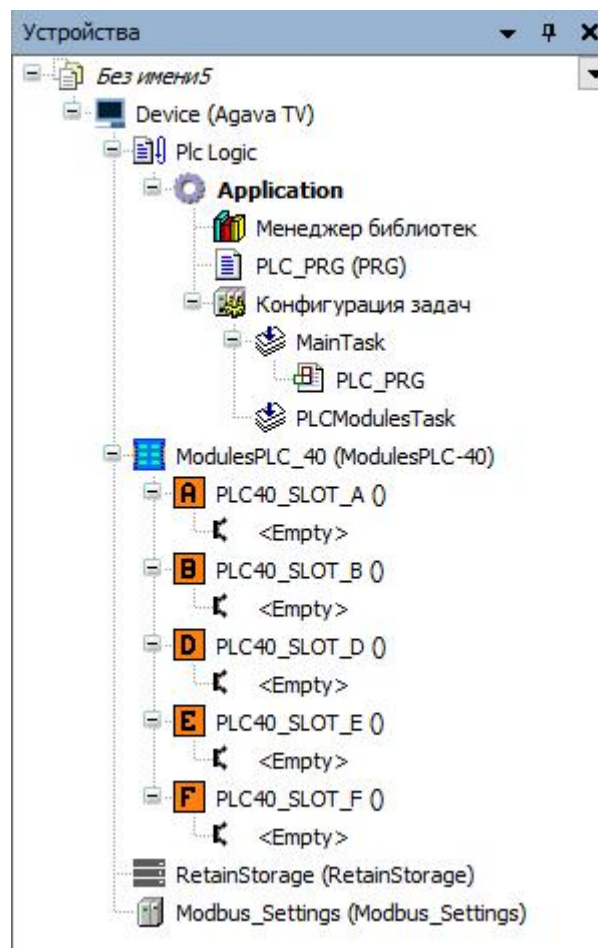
Устройства

Без имени5

Device (Agava TV)

Plc Logic

**Application**

Менеджер библиотек

PLC_PRG (PRG)

Конфигурация задач

MainTask

PLC_PRG

PLCModulesTask

ModulesPLC_40 (ModulesPLC-40)

A PLC40_SLOT_A ()

<Empty>

B PLC40_SLOT_B ()

<Empty>

D PLC40_SLOT_D ()

<Empty>

E PLC40_SLOT_E ()

<Empty>

F PLC40_SLOT_F ()

<Empty>

RetainStorage (RetainStorage)

Modbus_Settings (Modbus_Settings)